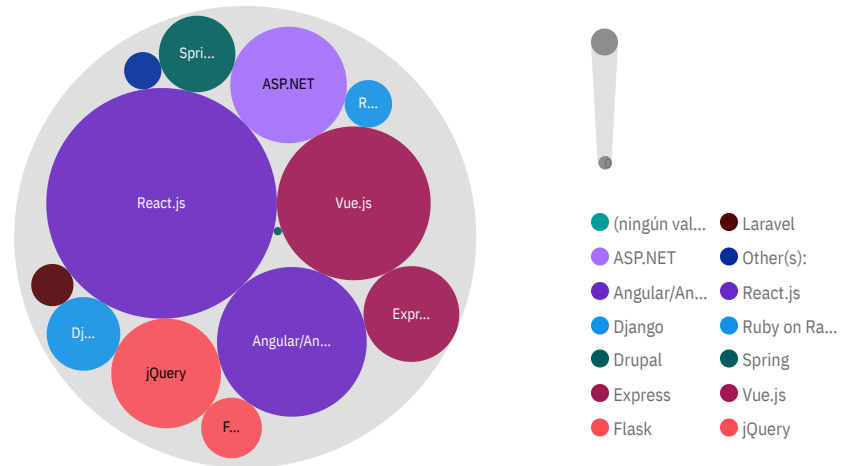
Spri...
ASP.NET
R...
React.js
Vue.js
Expr...
Dj...
Angular/An...
jQuery
F...

(ningún val...
Laravel
ASP.NET
Other(s):
Angular/An...
React.js
Django
Ruby on Ra...
Drupal
Spring
Express
Vue.js
Flask
jQuery